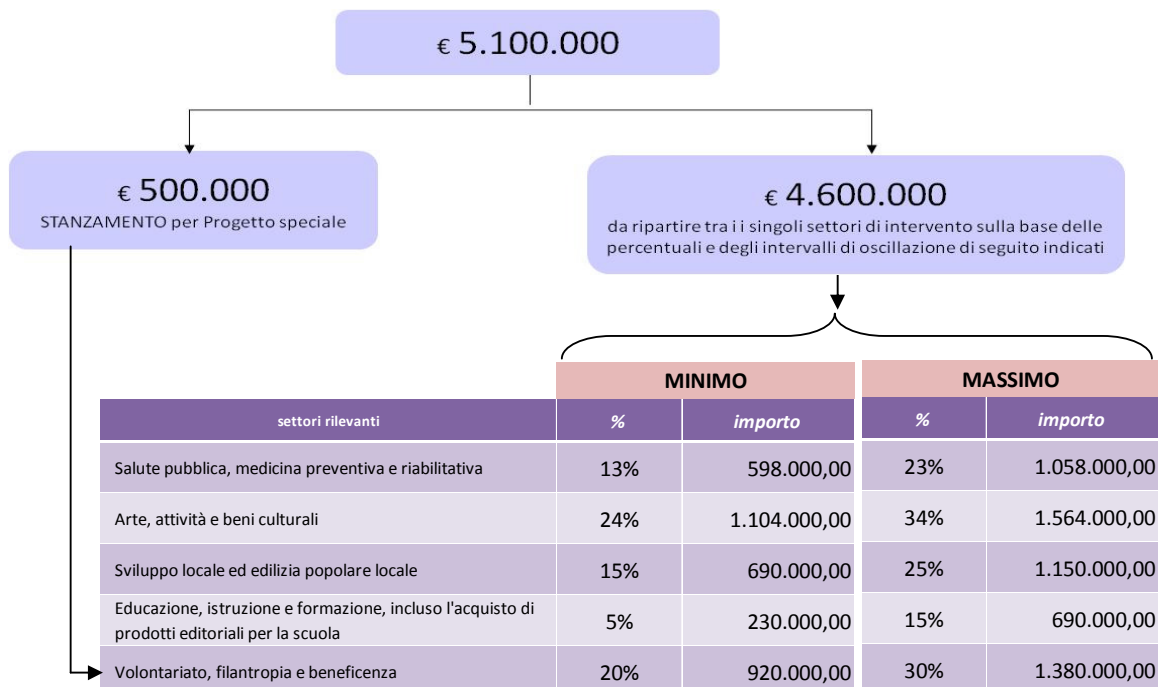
€ 5.100.000

€ 500.000
STANZAMENTO per Progetto speciale

€ 4.600.000
da ripartire tra i i singoli settori di intervento sulla base delle percentuali e degli intervalli di oscillazione di seguito indicati

| | MINIMO | | MASSIMO | |
|---|---|---|---|---|
| settori rilevanti | % | importo | % | importo |
| Salute pubblica, medicina preventiva e riabilitativa | 13% | 598.000,00 | 23% | 1.058.000,00 |
| Arte, attività e beni culturali | 24% | 1.104.000,00 | 34% | 1.564.000,00 |
| Sviluppo locale ed edilizia popolare locale | 15% | 690.000,00 | 25% | 1.150.000,00 |
| Educazione, istruzione e formazione, incluso l'acquisto di prodotti editoriali per la scuola | 5% | 230.000,00 | 15% | 690.000,00 |
| Volontariato, filantropia e beneficenza | 20% | 920.000,00 | 30% | 1.380.000,00 |